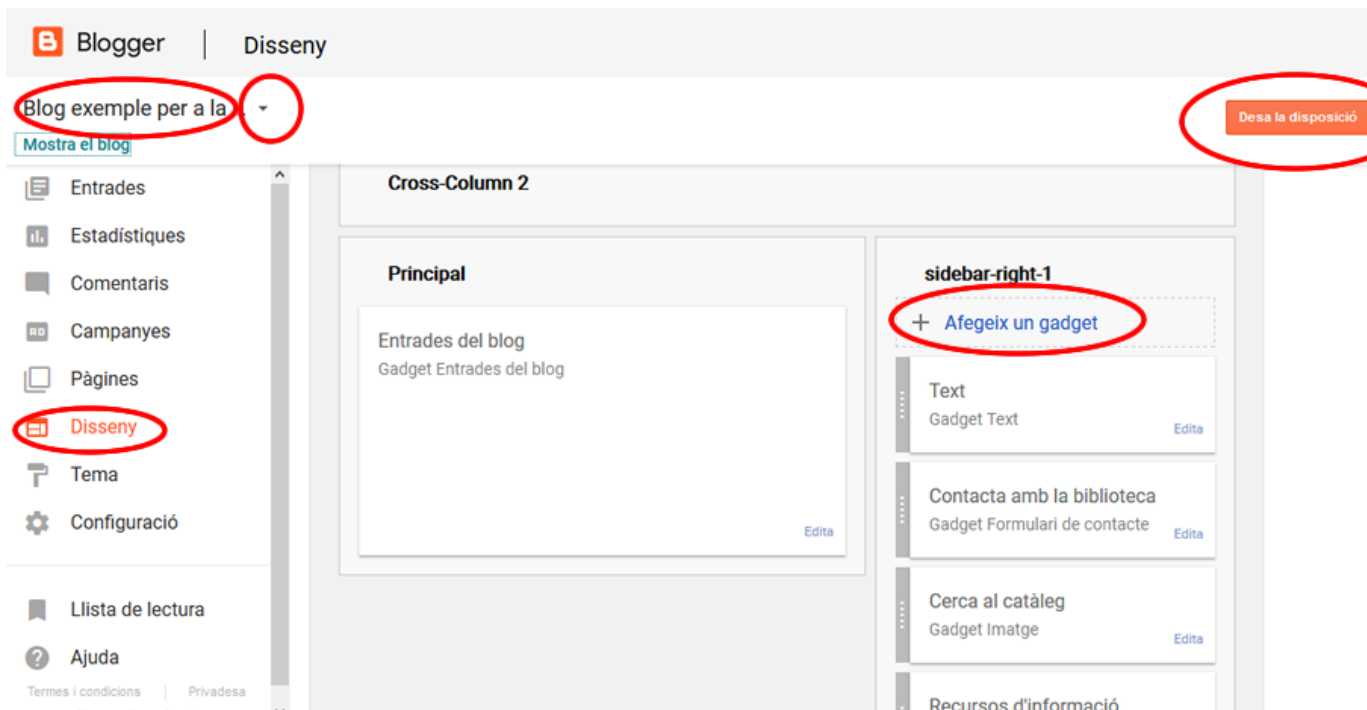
Blogger | Disseny

Blog exemple per a la

Mostra el blog

Desa la disposició

Entrades
Estadístiques
Comentaris
Campanyes
Pàgines
Disseny
Tema
Configuració

Llista de lectura
Ajuda
Termes i condicions | Privadesa

Cross-Column 2

Principal

Entrades del blog
Gadget Entrades del blog
Edita

sidebar-right-1

+ Afegeix un gadget

Text
Gadget Text
Edita

Contacta amb la biblioteca
Gadget Formulari de contacte
Edita

Cerca al catàleg
Gadget Imatge
Edita

Recursos d'informació